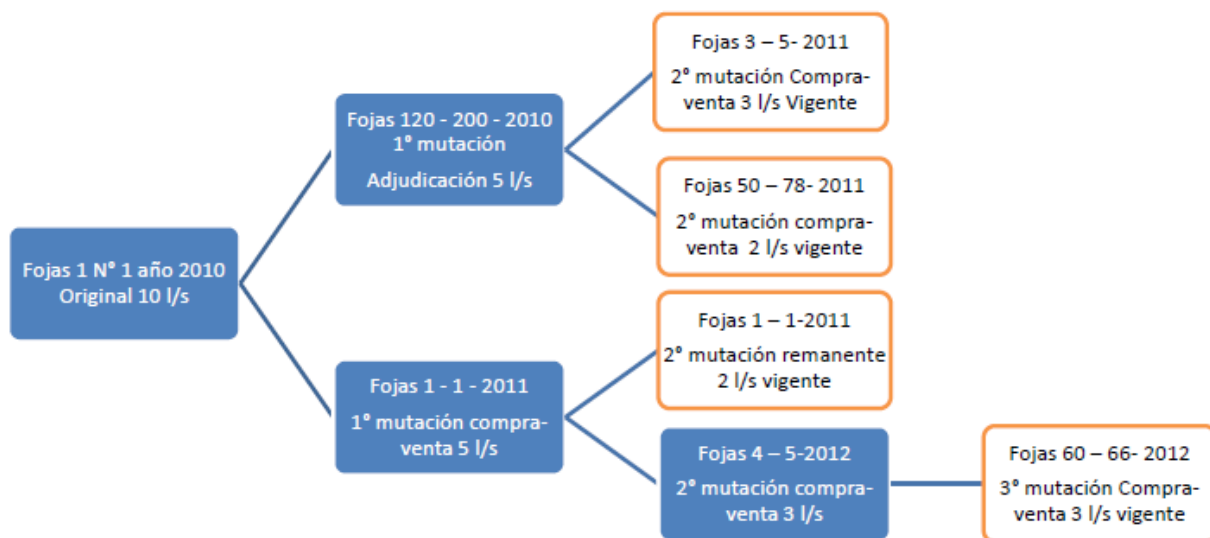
Fojas 1 N° 1 año 2010
Original 10 l/s

Fojas 120 - 200 - 2010
1° mutación
Adjudicación 5 l/s

Fojas 3 – 5- 2011
2° mutación Compraventa 3 l/s Vigente

Fojas 50 – 78- 2011
2° mutación compraventa 2 l/s vigente

Fojas 1 - 1 - 2011
1° mutación compraventa 5 l/s

Fojas 1 – 1-2011
2° mutación remanente 2 l/s vigente

Fojas 4 – 5-2012
2° mutación compraventa 3 l/s

Fojas 60 – 66- 2012
3° mutación Compraventa 3 l/s vigente